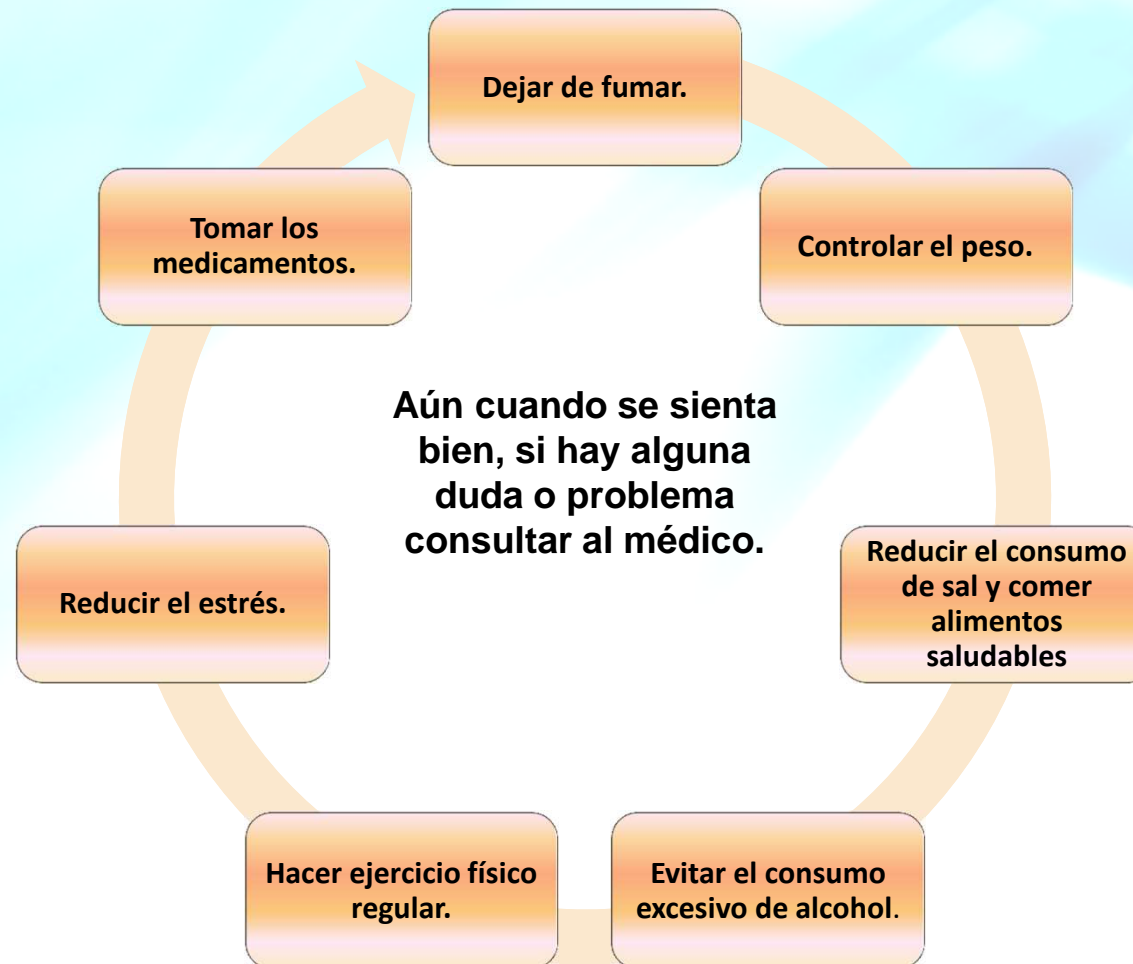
Dejar de fumar.

Controlar el peso.

Reducir el consumo de sal y comer alimentos saludables

Evitar el consumo excesivo de alcohol.

Hacer ejercicio físico regular.

Reducir el estrés.

Tomar los medicamentos.

Aún cuando se sienta bien, si hay alguna duda o problema consultar al médico.